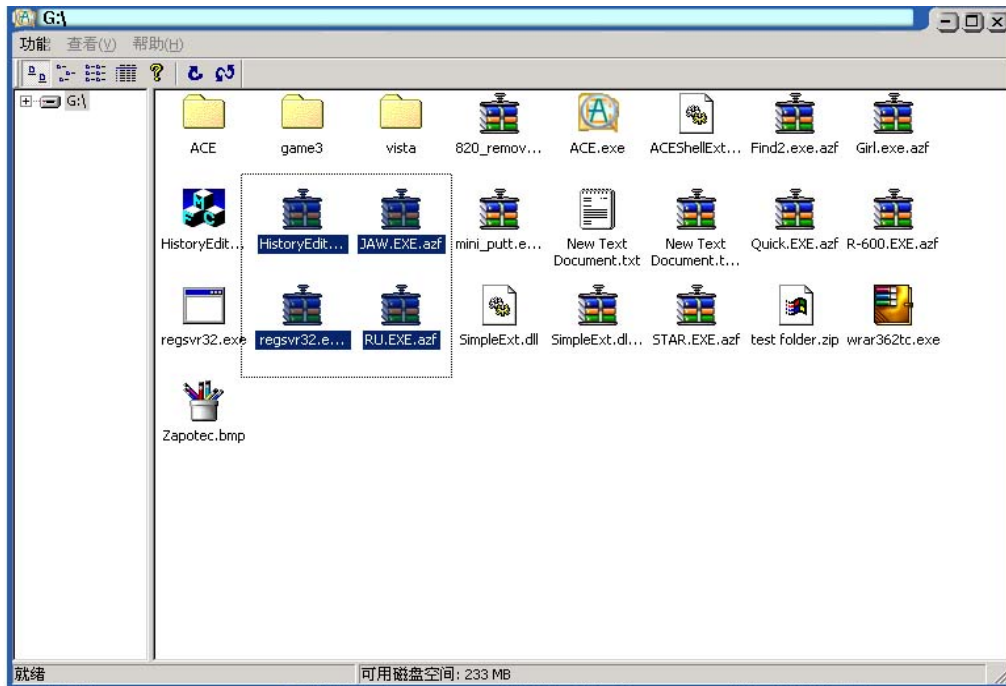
G:\

功能 查看(V) 帮助(H)

G:\

ACE
game3
vista
820_remov…
ACE.exe
ACEShellExt…
Find2.exe.azf
Girl.exe.azf

HistoryEdit…
HistoryEdit…
JAW.EXE.azf
mini_putt.e…
New Text Document.txt
New Text Document.t…
Quick.EXE.azf
R-600.EXE.azf

regsvr32.exe
regsvr32.e…
RU.EXE.azf
SimpleExt.dll
SimpleExt.dl…
STAR.EXE.azf
test folder.zip
wrar362tc.exe

Zapotec.bmp

就绪
可用磁盘空间: 233 MB